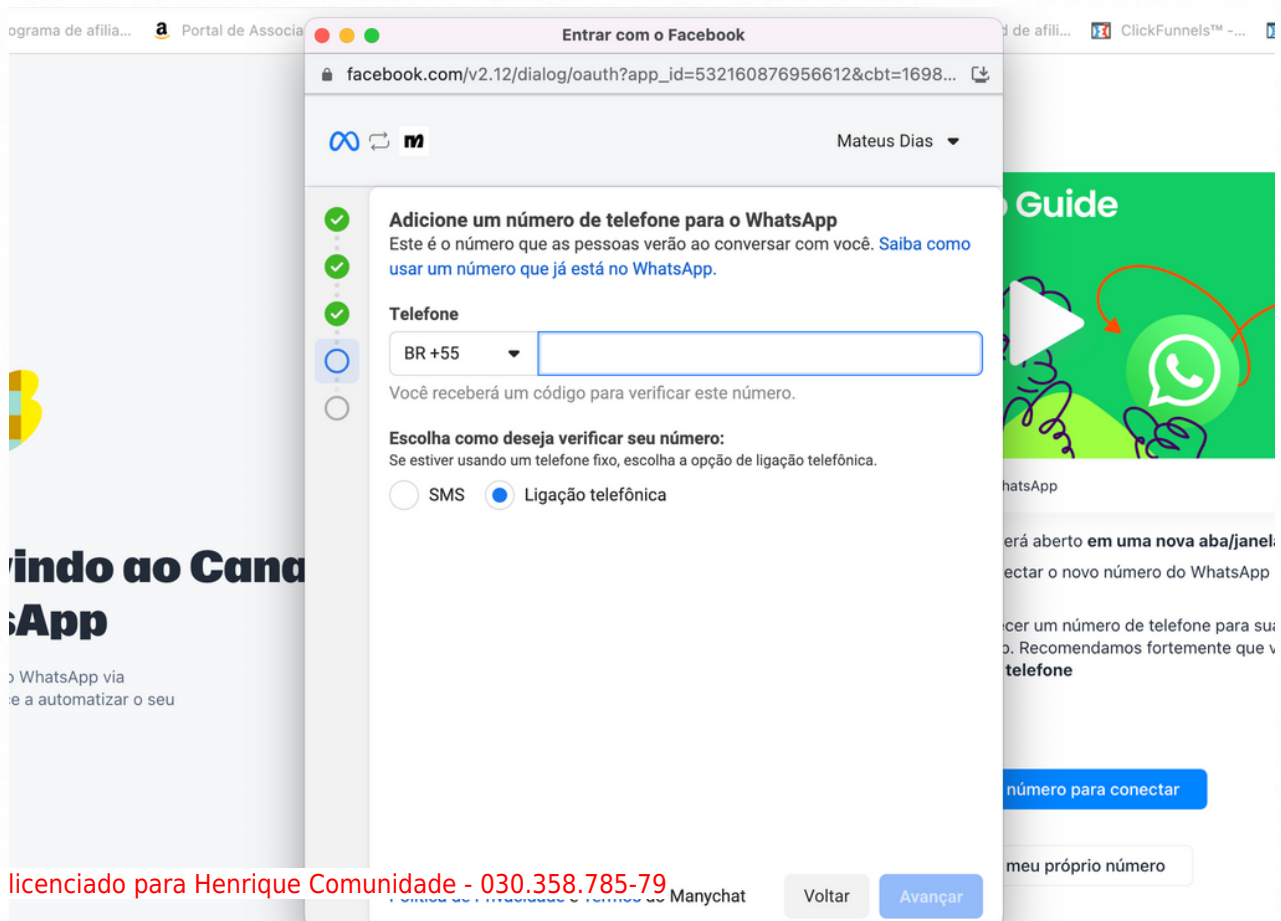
ograma de afilia... Portal de Associa

Entrar com o Facebook

facebook.com/v2.12/dialog/oauth?app_id=532160876956612&cbt=1698...

d de afili... ClickFunnels™ -...

Mateus Dias

Adicione um número de telefone para o WhatsApp
Este é o número que as pessoas verão ao conversar com você. Saiba como usar um número que já está no WhatsApp.

Telefone

BR +55

Você receberá um código para verificar este número.

Escolha como deseja verificar seu número:
Se estiver usando um telefone fixo, escolha a opção de ligação telefônica.

SMS

Ligação telefônica

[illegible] e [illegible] de Manychat

Voltar

Avançar

vindo ao Cana
sApp

o WhatsApp via
e a automatizar o seu

Guide

hatsApp

erá aberto em uma nova aba/janela
ectar o novo número do WhatsApp

ecer um número de telefone para sua
o. Recomendamos fortemente que v
telefone

número para conectar

meu próprio número

licenciado para Henrique Comunidade - 030.358.785-79